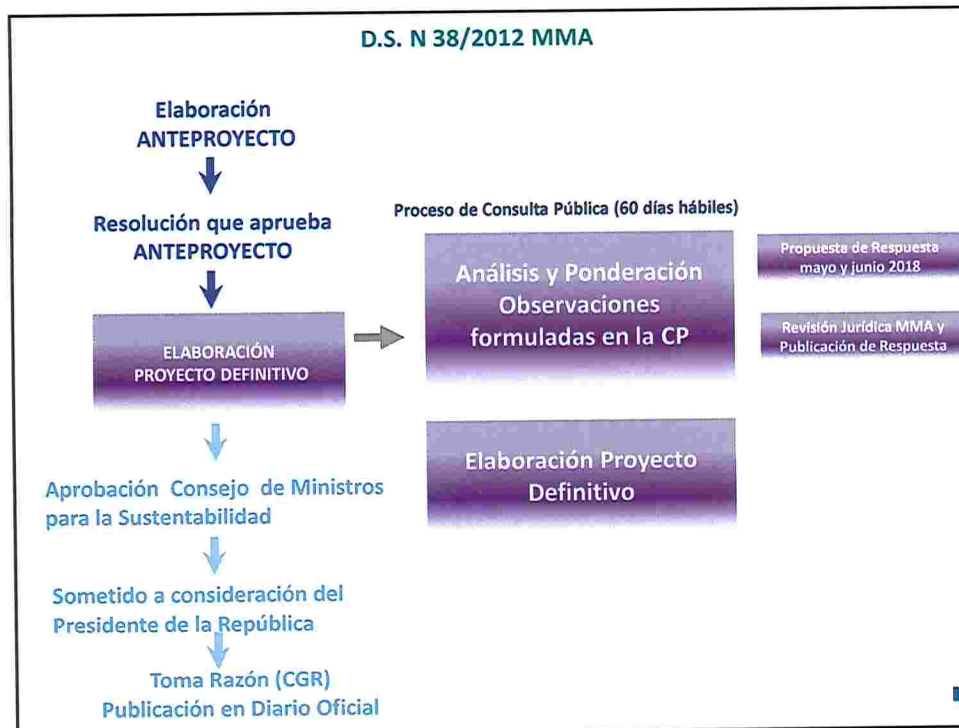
D.S. N 38/2012 MMA

Elaboración ANTEPROYECTO

Resolución que aprueba ANTEPROYECTO

ELABORACIÓN PROYECTO DEFINITIVO

Aprobación Consejo de Ministros para la Sustentabilidad

Sometido a consideración del Presidente de la República

Toma Razón (CGR) Publicación en Diario Oficial

Proceso de Consulta Pública (60 días hábiles)

Análisis y Ponderación Observaciones formuladas en la CP

Propuesta de Respuesta mayo y junio 2018

Revisión Jurídica MMA y Publicación de Respuesta

Elaboración Proyecto Definitivo